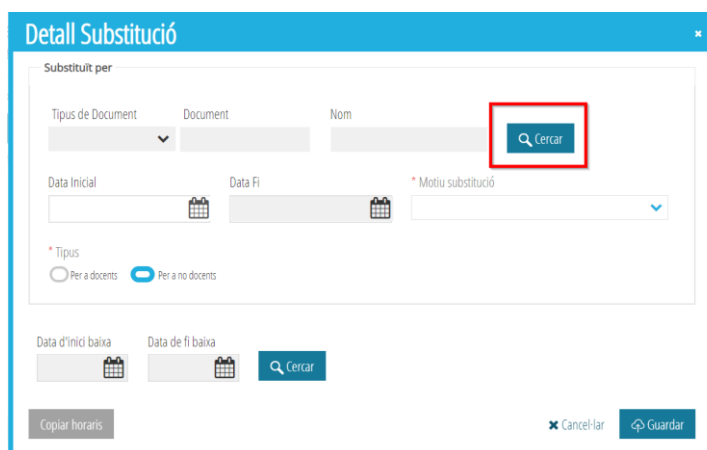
Detall Substitució

×

Substituït per

Tipus de Document

Document

Nom

Cercar

Data Inicial

Data Fi

* Motiu substitució

* Tipus

Per a docents

Per a no docents

Data d'inici baixa

Data de fi baixa

Cercar

Copiar horaris

Cancel·lar

Guardar